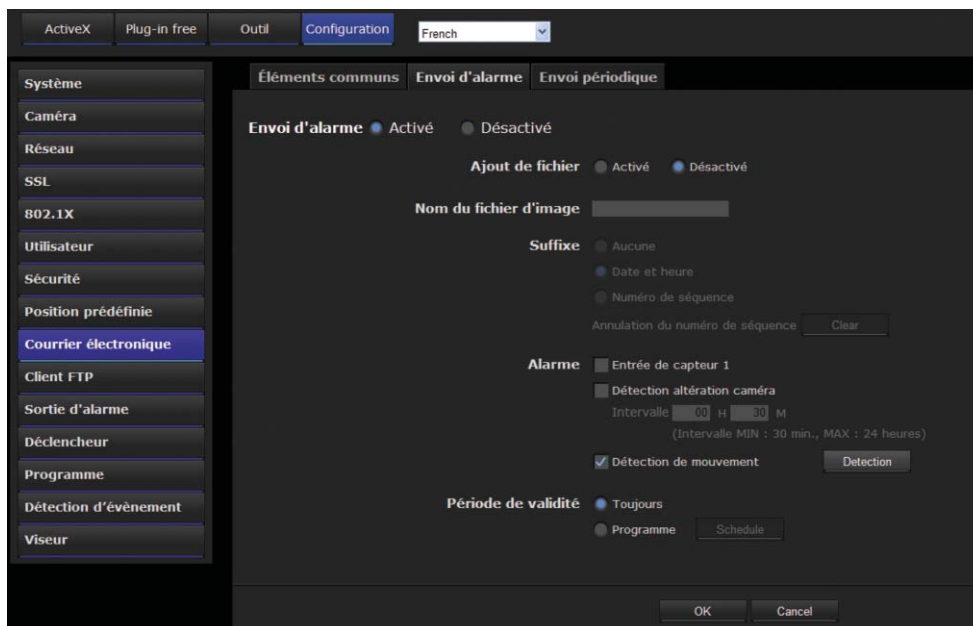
ActiveX Plug-in free Outil Configuration French

Système
Caméra
Réseau
SSL
802.1X
Utilisateur
Sécurité
Position prédéfinie
Courrier électronique
Client FTP
Sortie d'alarme
Déclencheur
Programme
Détection d'évènement
Viseur

Éléments communs Envoi d'alarme Envoi périodique

Envoi d'alarme Activé Désactivé

Ajout de fichier Activé Désactivé

Nom du fichier d'image

Suffixe Aucune
Date et heure
Numéro de séquence
Annulation du numéro de séquence Clear

Alarme Entrée de capteur 1
Détection altération caméra
Intervalle 00 H 30 M
(Intervalle MIN : 30 min., MAX : 24 heures)
Détection de mouvement Detection

Période de validité Toujours
Programme Schedule

OK Cancel